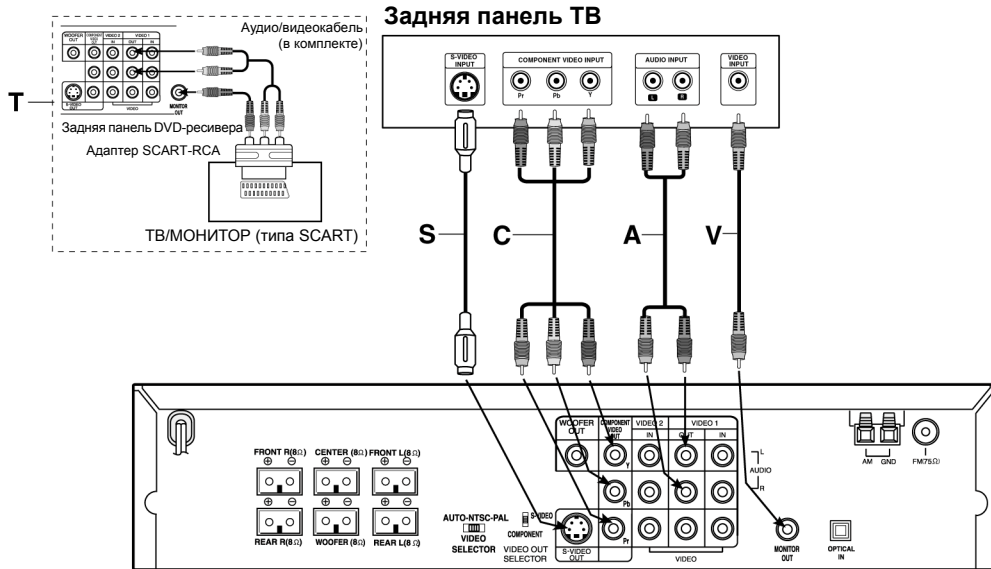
Задняя панель ТВ

Аудио/видеокабель (в комплекте)

WOOFER OUT
COMPONENT VIDEO OUT
VIDEO 2
VIDEO 1
IN
OUT
IN
S-VIDEO OUT
VIDEO
MONITOR OUT

T

Задняя панель DVD-ресивера

Адаптер SCART-RCA

ТВ/МОНИТОР (типа SCART)

S-VIDEO INPUT
COMPONENT VIDEO INPUT
Pr
Pb
Y
AUDIO INPUT
L
R
VIDEO INPUT

S
C
A
V

FRONT R(8Ω)
CENTER (8Ω)
FRONT L(8Ω)
REAR R(8Ω)
WOOFER (8Ω)
REAR L(8Ω)
AUTO-NTSC-PAL
VIDEO SELECTOR
S-VIDEO
COMPONENT
VIDEO OUT SELECTOR
WOOFER OUT
COMPONENT VIDEO OUT
Y
Pb
Pr
S-VIDEO OUT
VIDEO 2
IN
VIDEO 1
OUT
IN
L
AUDIO
R
VIDEO
MONITOR OUT
OPTICAL IN
AM
GND
FM(75Ω)